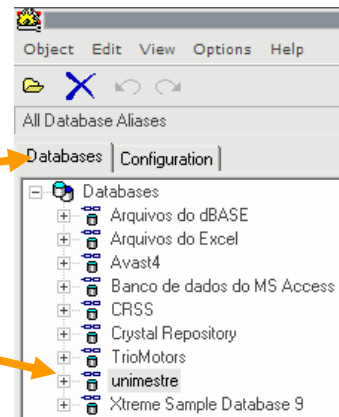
Object Edit View Options Help

All Database Aliases

Databases Configuration

Databases
Arquivos do dBASE
Arquivos do Excel
Avast4
Banco de dados do MS Access
CRSS
Crystal Repository
TrioMotors
unimestre
Xtreme Sample Database 9